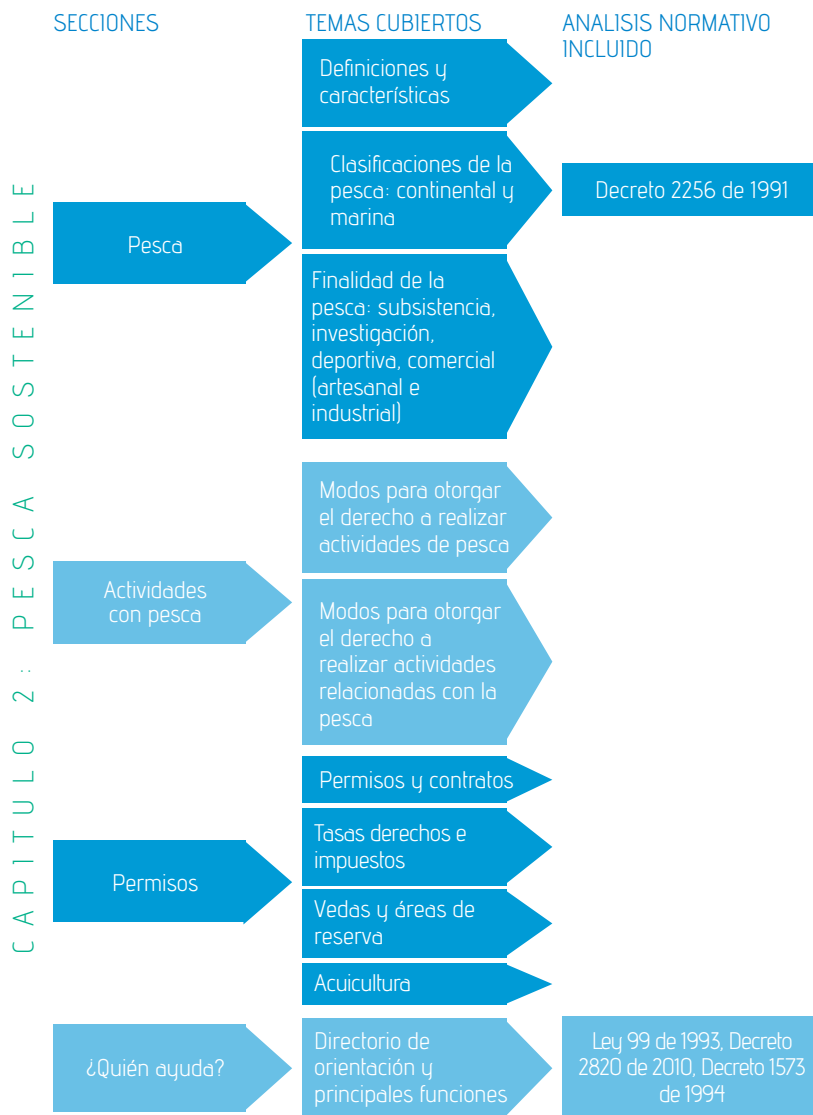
SECCIONES

TEMAS CUBIERTOS

ANALISIS NORMATIVO INCLUIDO

CAPITULO 2: PESCA SOSTENIBLE

Pesca

Definiciones y características

Clasificaciones de la pesca: continental y marina

Decreto 2256 de 1991

Finalidad de la pesca: subsistencia, investigación, deportiva, comercial (artesanal e industrial)

Actividades con pesca

Modos para otorgar el derecho a realizar actividades de pesca

Modos para otorgar el derecho a realizar actividades relacionadas con la pesca

Permisos

Permisos y contratos

Tasas derechos e impuestos

Vedas y áreas de reserva

Acuicultura

¿Quién ayuda?

Directorio de orientación y principales funciones

Ley 99 de 1993, Decreto 2820 de 2010, Decreto 1573 de 1994